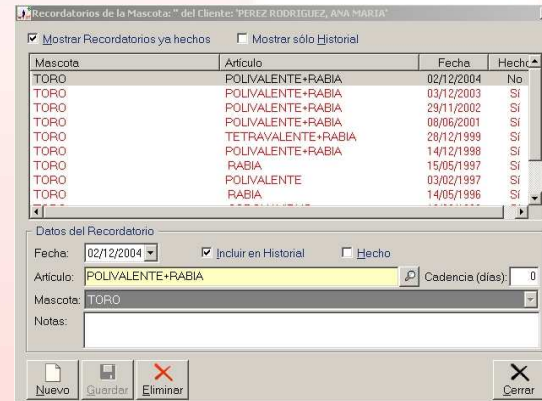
Recordatorios de la Mascota: '' del Cliente: 'PEREZ RODRIGUEZ, ANA MARIA'

Mostrar Recordatorios ya hechos
Mostrar sólo Historial

| Mascota | Artículo | Fecha | Hecho |
|---|---|---|---|
| TORO | POLIVALENTE+RABIA | 02/12/2004 | No |
| TORO | POLIVALENTE+RABIA | 03/12/2003 | Sí |
| TORO | POLIVALENTE+RABIA | 29/11/2002 | Sí |
| TORO | POLIVALENTE+RABIA | 08/06/2001 | Sí |
| TORO | TETRAVALENTE+RABIA | 28/12/1999 | Sí |
| TORO | POLIVALENTE+RABIA | 14/12/1998 | Sí |
| TORO | RABIA | 15/05/1997 | Sí |
| TORO | POLIVALENTE | 03/02/1997 | Sí |
| TORO | RABIA | 14/05/1996 | Sí |
| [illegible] | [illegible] | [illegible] | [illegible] |

Datos del Recordatorio
Fecha: 02/12/2004
Incluir en Historial
Hecho
Artículo: POLIVALENTE+RABIA
Cadencia (días): 0
Mascota: TORO
Notas:

Nuevo
Guardar
Eliminar
Cerrar